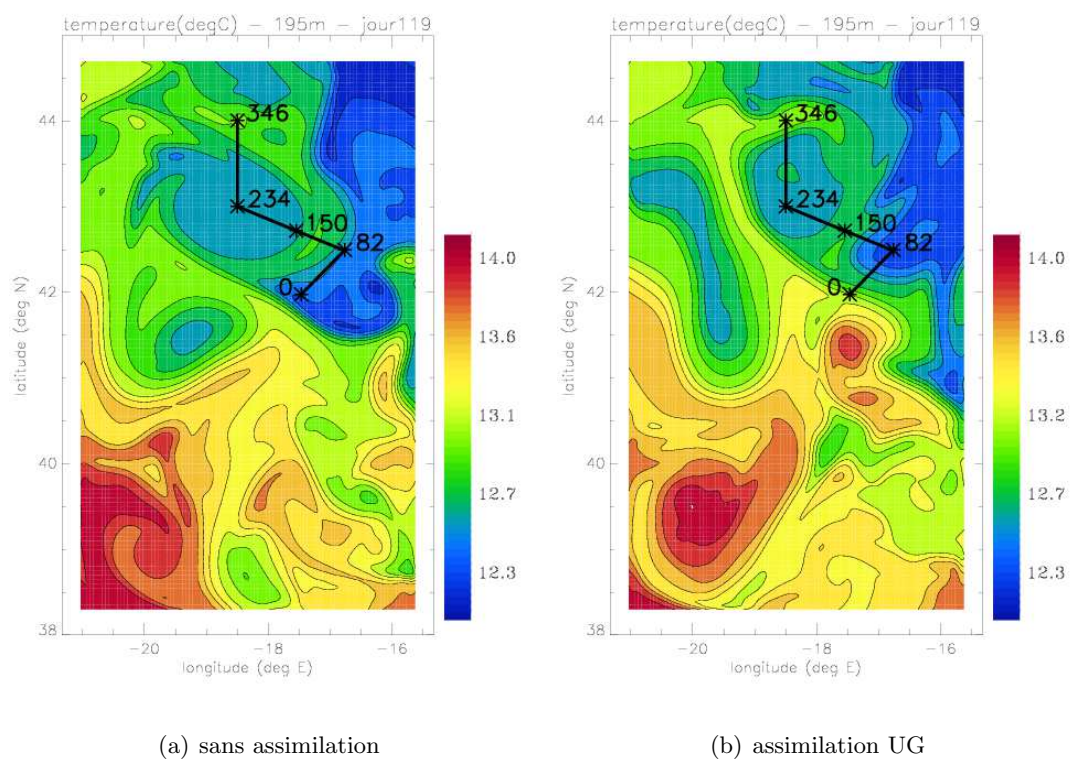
temperature(degC) – 195m – jour119

346
234
150
82
0

44
42
40
38

latitude (deg N)

-20
-18
-16

longitude (deg E)

14.0
13.6
13.1
12.7
12.3

(a) sans assimilation

temperature(degC) – 195m – jour119

346
234
150
82
0

44
42
40
38

latitude (deg N)

-20
-18
-16

longitude (deg E)

14.0
13.6
13.2
12.7
12.3

(b) assimilation UG